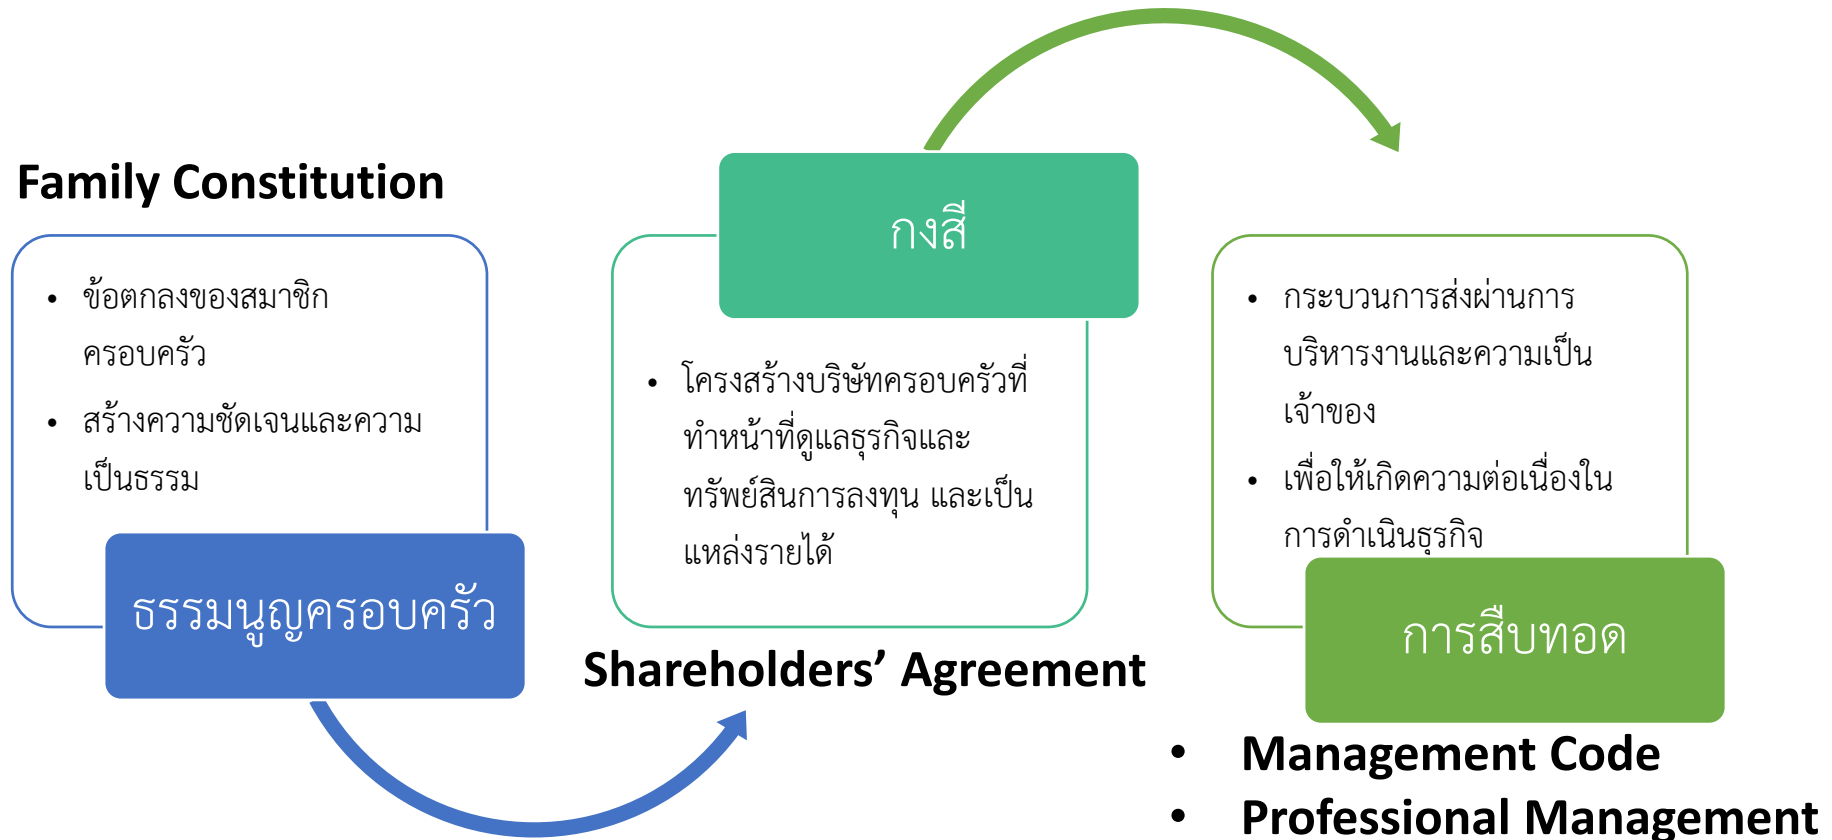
Family Constitution

- ข้อตกลงของสมาชิกครอบครัว
- สร้างความชัดเจนและความเป็นธรรม

ธรรมนูญครอบครัว

กงสี

- โครงสร้างบริษัทครอบครัวที่ทำหน้าที่ดูแลธุรกิจและทรัพย์สินการลงทุน และเป็นแหล่งรายได้

Shareholders’ Agreement

- กระบวนการส่งผ่านการบริหารงานและความเป็นเจ้าของ
- เพื่อให้เกิดความต่อเนื่องในการดำเนินธุรกิจ

การสืบทอด

- Management Code
- Professional Management